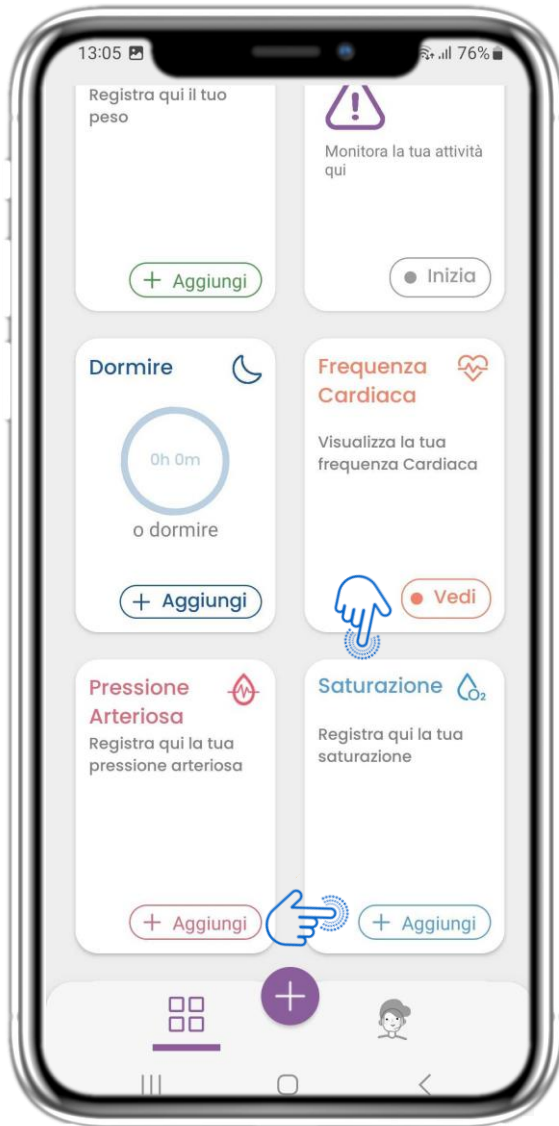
13:05 76%

Registra qui il tuo peso

+ Aggiungi

Monitora la tua attività qui

Inizia

Dormire

0h 0m

o dormire

+ Aggiungi

Frequenza Cardiaca

Visualizza la tua frequenza Cardiaca

Vedi

Pressione Arteriosa

Registra qui la tua pressione arteriosa

+ Aggiungi

Saturazione

$O_2$

Registra qui la tua saturazione

+ Aggiungi